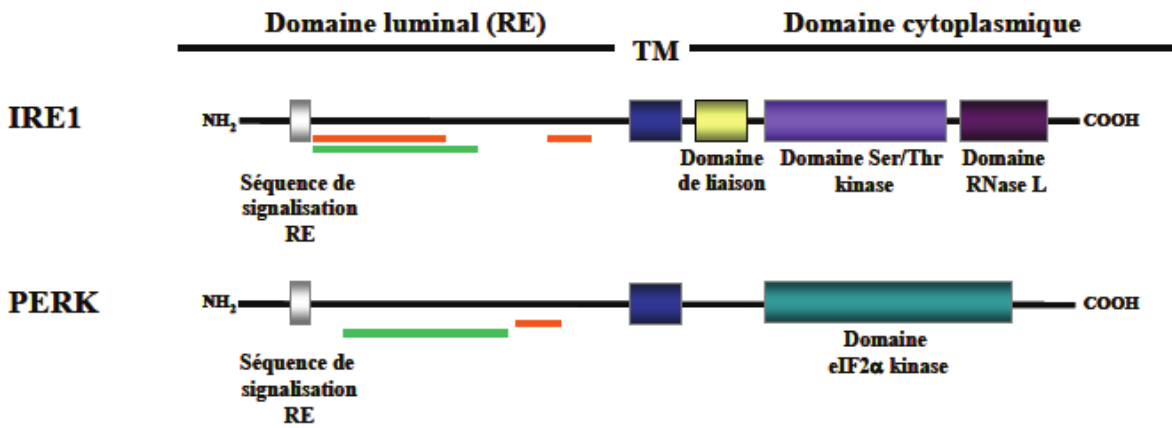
Domaine luminal (RE)

TM

Domaine cytoplasmique

IRE1

$NH_2$

COOH

Séquence de signalisation RE

Domaine de liaison

Domaine Ser/Thr kinase

Domaine RNase L

PERK

$NH_2$

COOH

Séquence de signalisation RE

Domaine eIF2α kinase